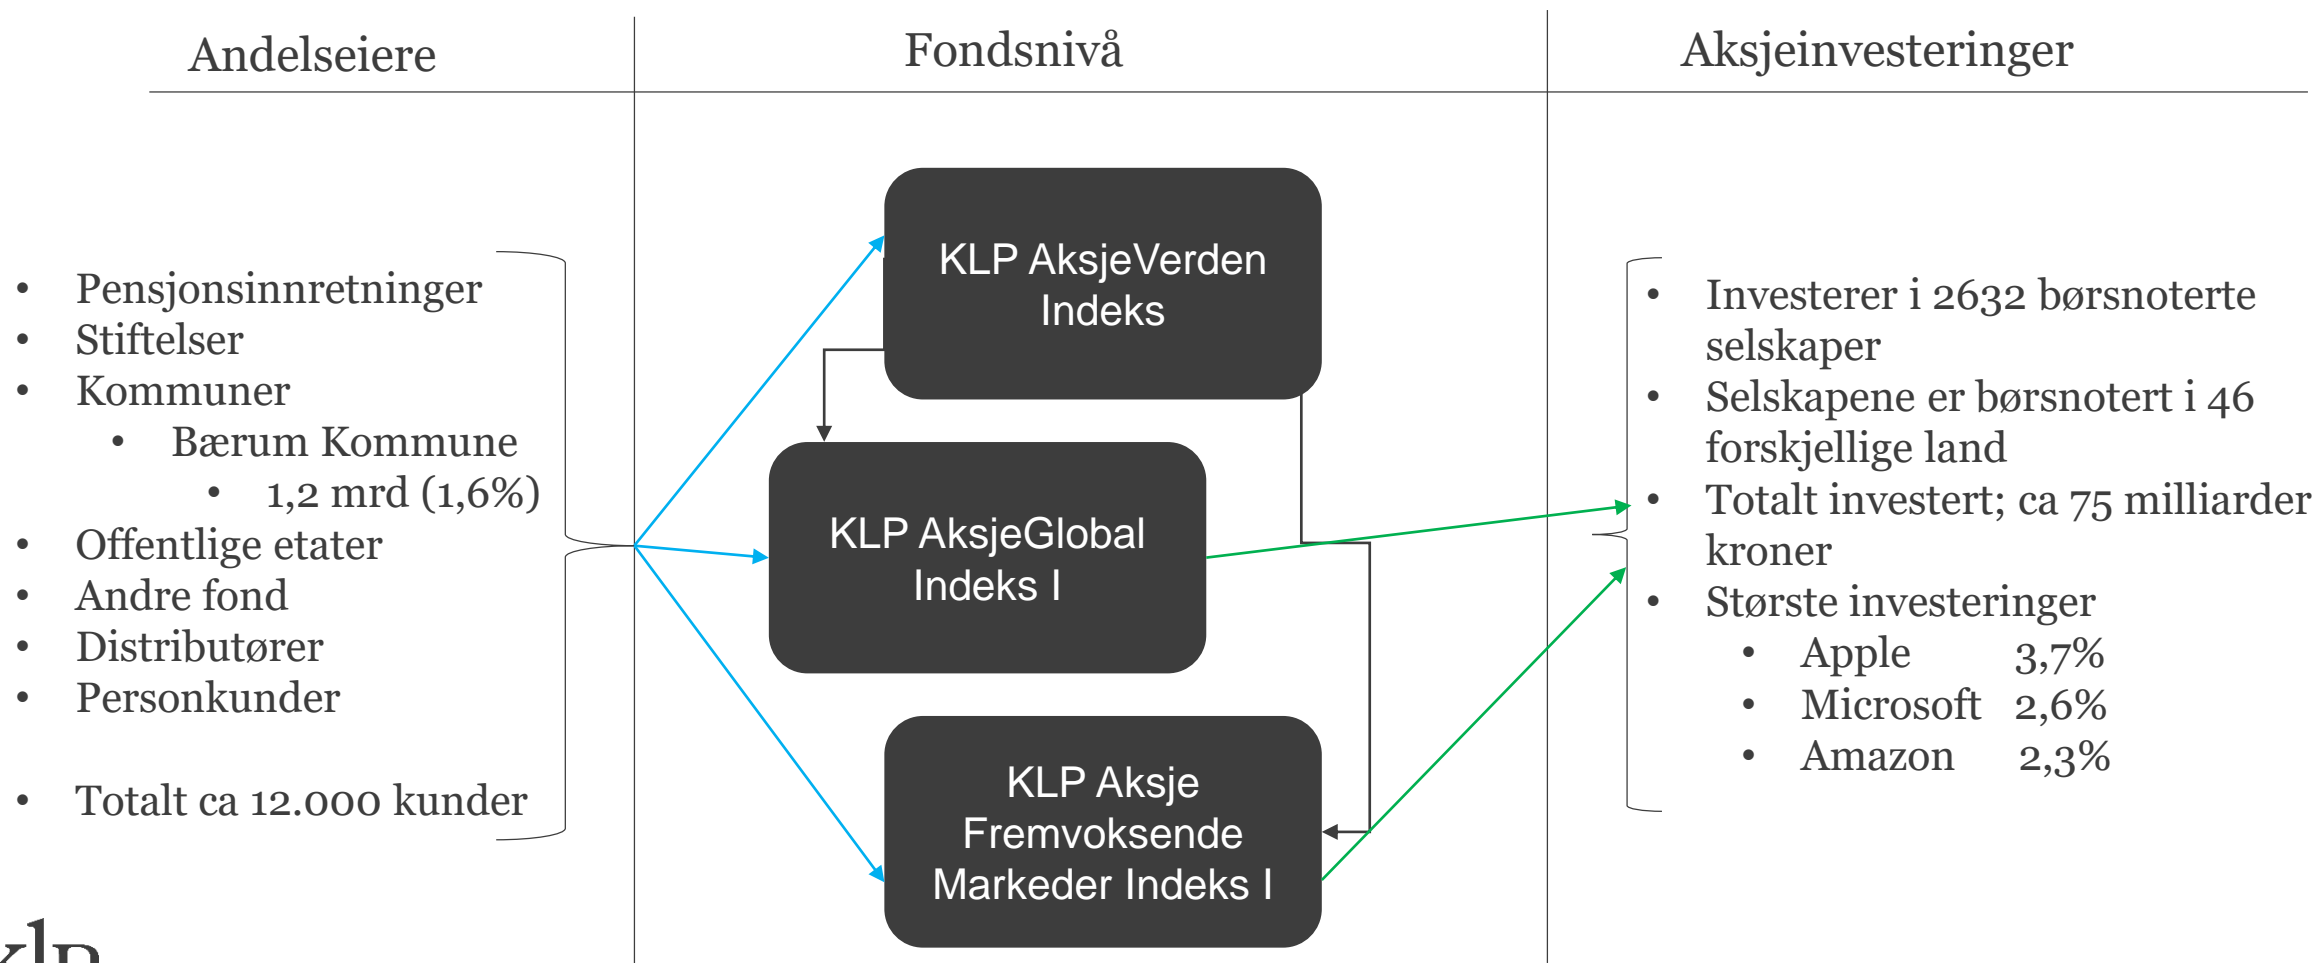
Andelseiere

Fondsnivå

Aksjeinvesteringer

- Pensjonsinnretninger
- Stiftelser
- Kommuner
  - Bærum Kommune
    - 1,2 mrd (1,6%)
- Offentlige etater
- Andre fond
- Distributører
- Personkunder

- Totalt ca 12.000 kunder

KLP AksjeVerden Indeks

KLP AksjeGlobal Indeks I

KLP Aksje Fremvoksende Markeder Indeks I

- Investerer i 2632 børsnoterte selskaper
- Selskapene er børsnotert i 46 forskjellige land
- Totalt investert; ca 75 milliarder kroner
- Største investeringer
  - Apple 3,7%
  - Microsoft 2,6%
  - Amazon 2,3%

KLP